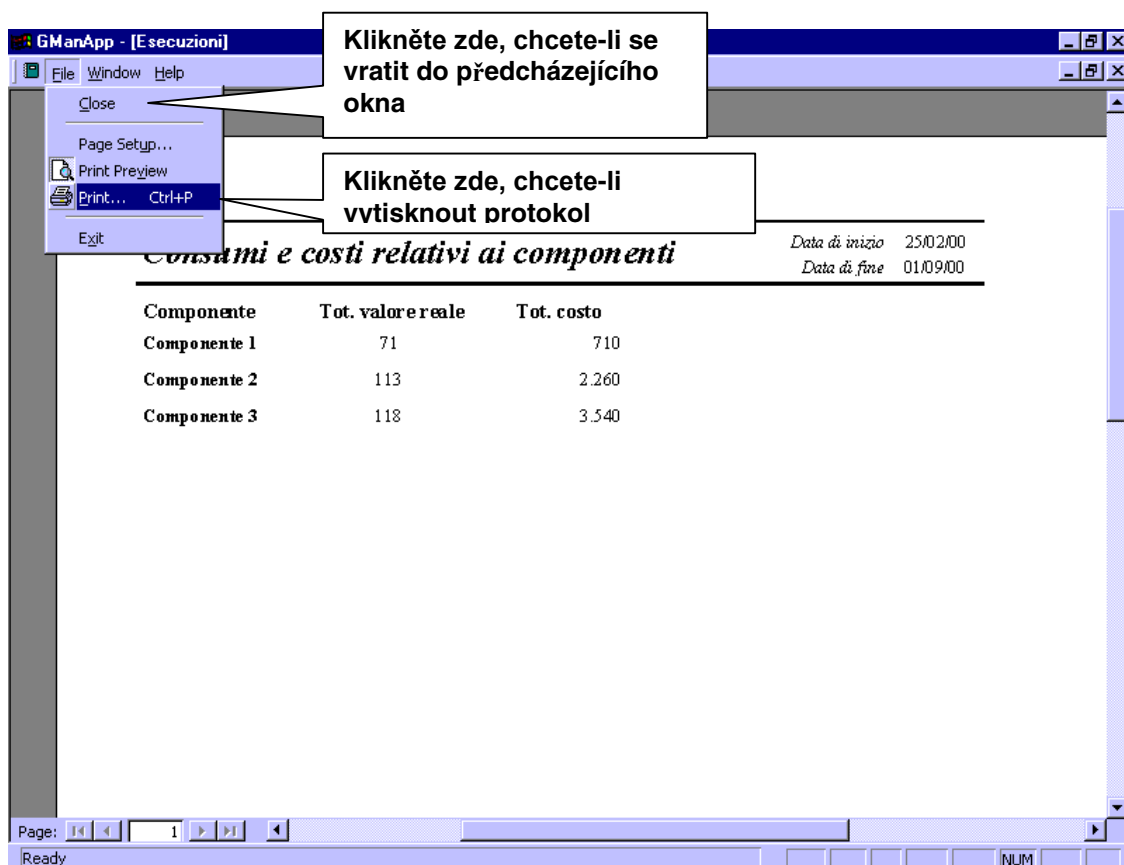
GManApp - [Esecuzioni]

File Window Help

Close

Page Setup...

Print Preview

Print... Ctrl+P

Exit

Klikněte zde, chcete-li se vratit do předcházejícího okna

Klikněte zde, chcete-li vytisknout protokol

Consumi e costi relativi ai componenti

Data di inizio 25/02/00

Data di fine 01/09/00

| Componente | Tot. valore reale | Tot. costo |
|---|---|---|
| Componente 1 | 71 | 710 |
| Componente 2 | 113 | 2.260 |
| Componente 3 | 118 | 3.540 |

Page: 1

Ready

NUM